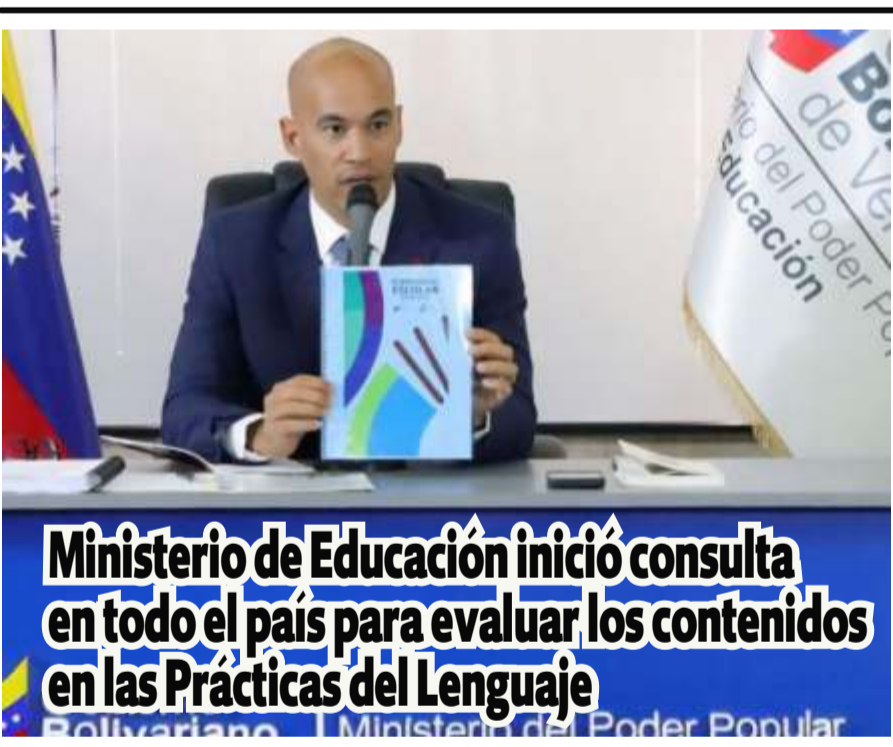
Bo
de Ve
rio del Poder Po
Educación

ESCOLAR

Ministerio de Educación inició consulta en todo el país para evaluar los contenidos en las Prácticas del Lenguaje

Bolivariano | Ministerio del Poder Popular